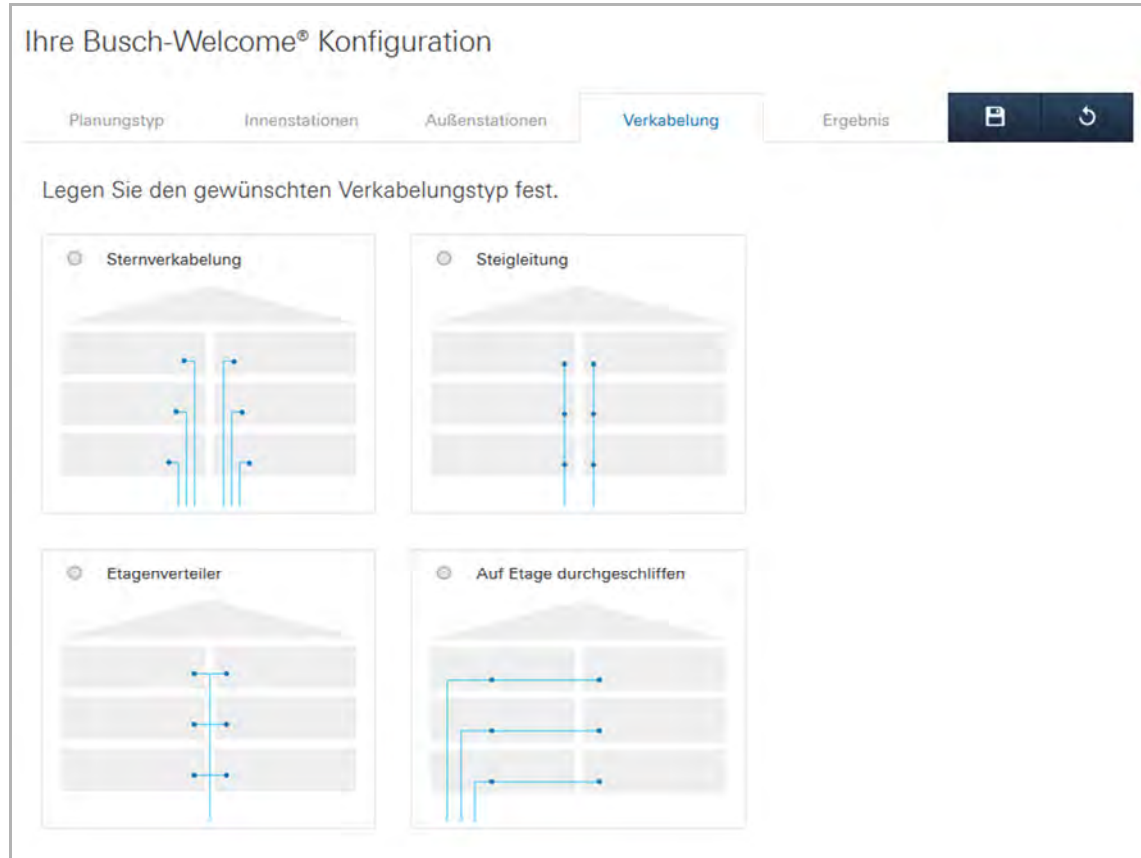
Ihre Busch-Welcome® Konfiguration

Planungstyp Innenstationen Außenstationen Verkabelung Ergebnis

Legen Sie den gewünschten Verkabelungstyp fest.

Sternverkabelung

Steigleitung

Etagenverteiler

Auf Etage durchgeschliffen